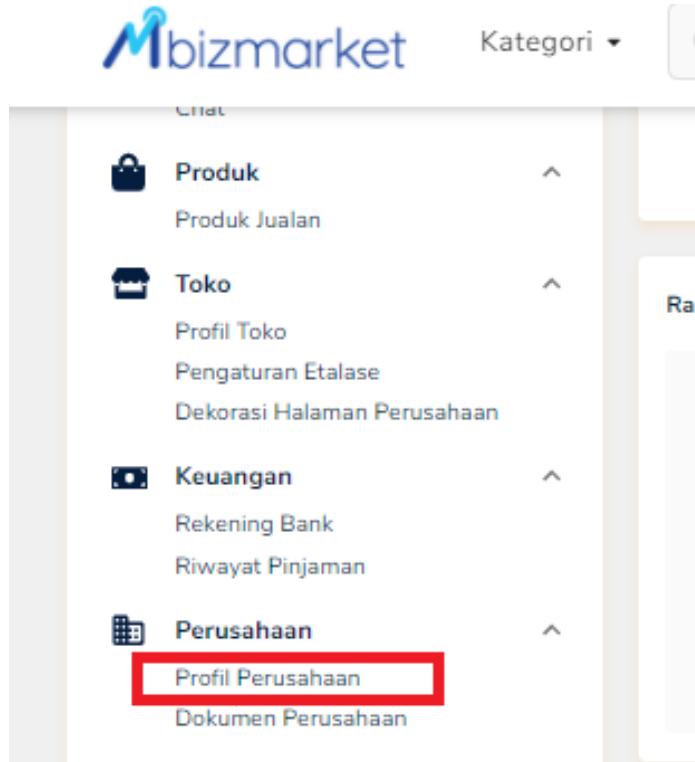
Mbizmarket Kategori

Chat

Produk

Produk Jualan

Toko

Profil Toko

Pengaturan Etalase

Dekorasi Halaman Perusahaan

Keuangan

Rekening Bank

Riwayat Pinjaman

Perusahaan

Profil Perusahaan

Dokumen Perusahaan

Ra